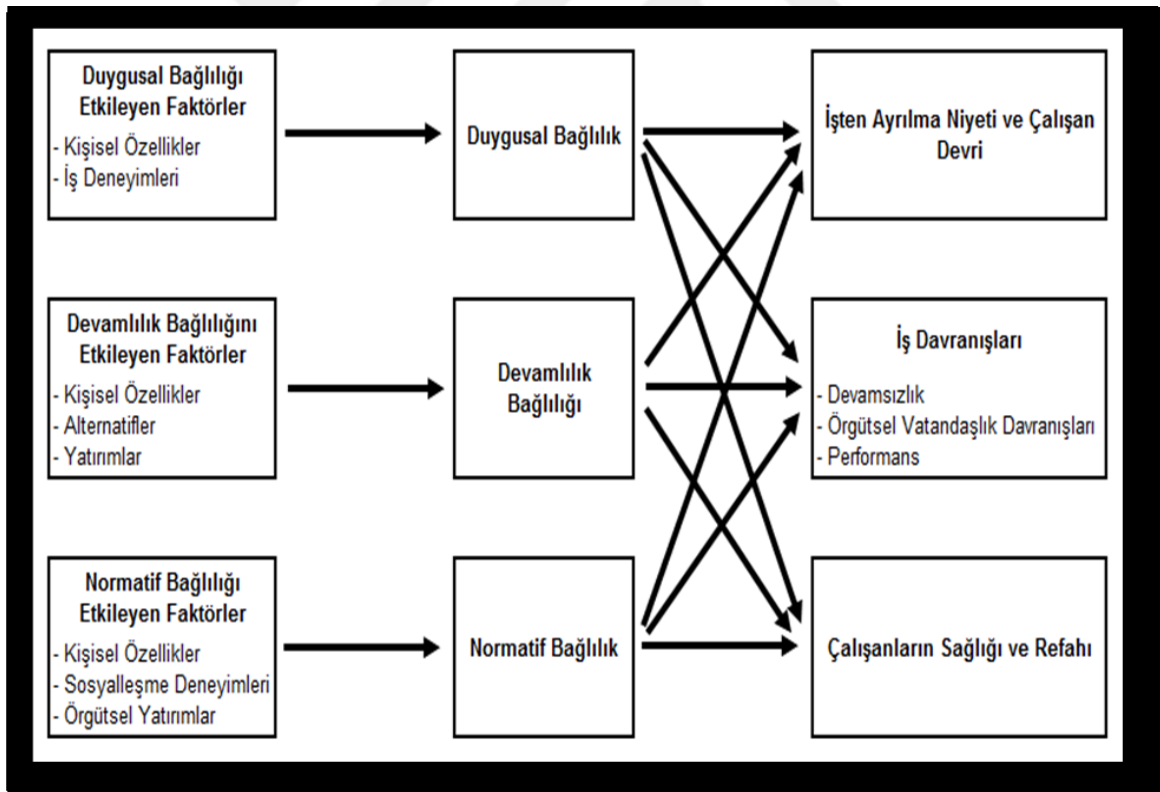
Duygusal Bağlılığı Etkileyen Faktörler
- Kişisel Özellikler
- İş Deneyimleri

Duygusal Bağlılık

İşten Ayrılma Niyeti ve Çalışan Devri

Devamlılık Bağlılığını Etkileyen Faktörler
- Kişisel Özellikler
- Alternatifler
- Yatırımlar

Devamlılık Bağlılığı

İş Davranışları
- Devamsızlık
- Örgütsel Vatandaşlık Davranışları
- Performans

Normatif Bağlılığı Etkileyen Faktörler
- Kişisel Özellikler
- Sosyalleşme Deneyimleri
- Örgütsel Yatırımlar

Normatif Bağlılık

Çalışanların Sağlığı ve Refahı